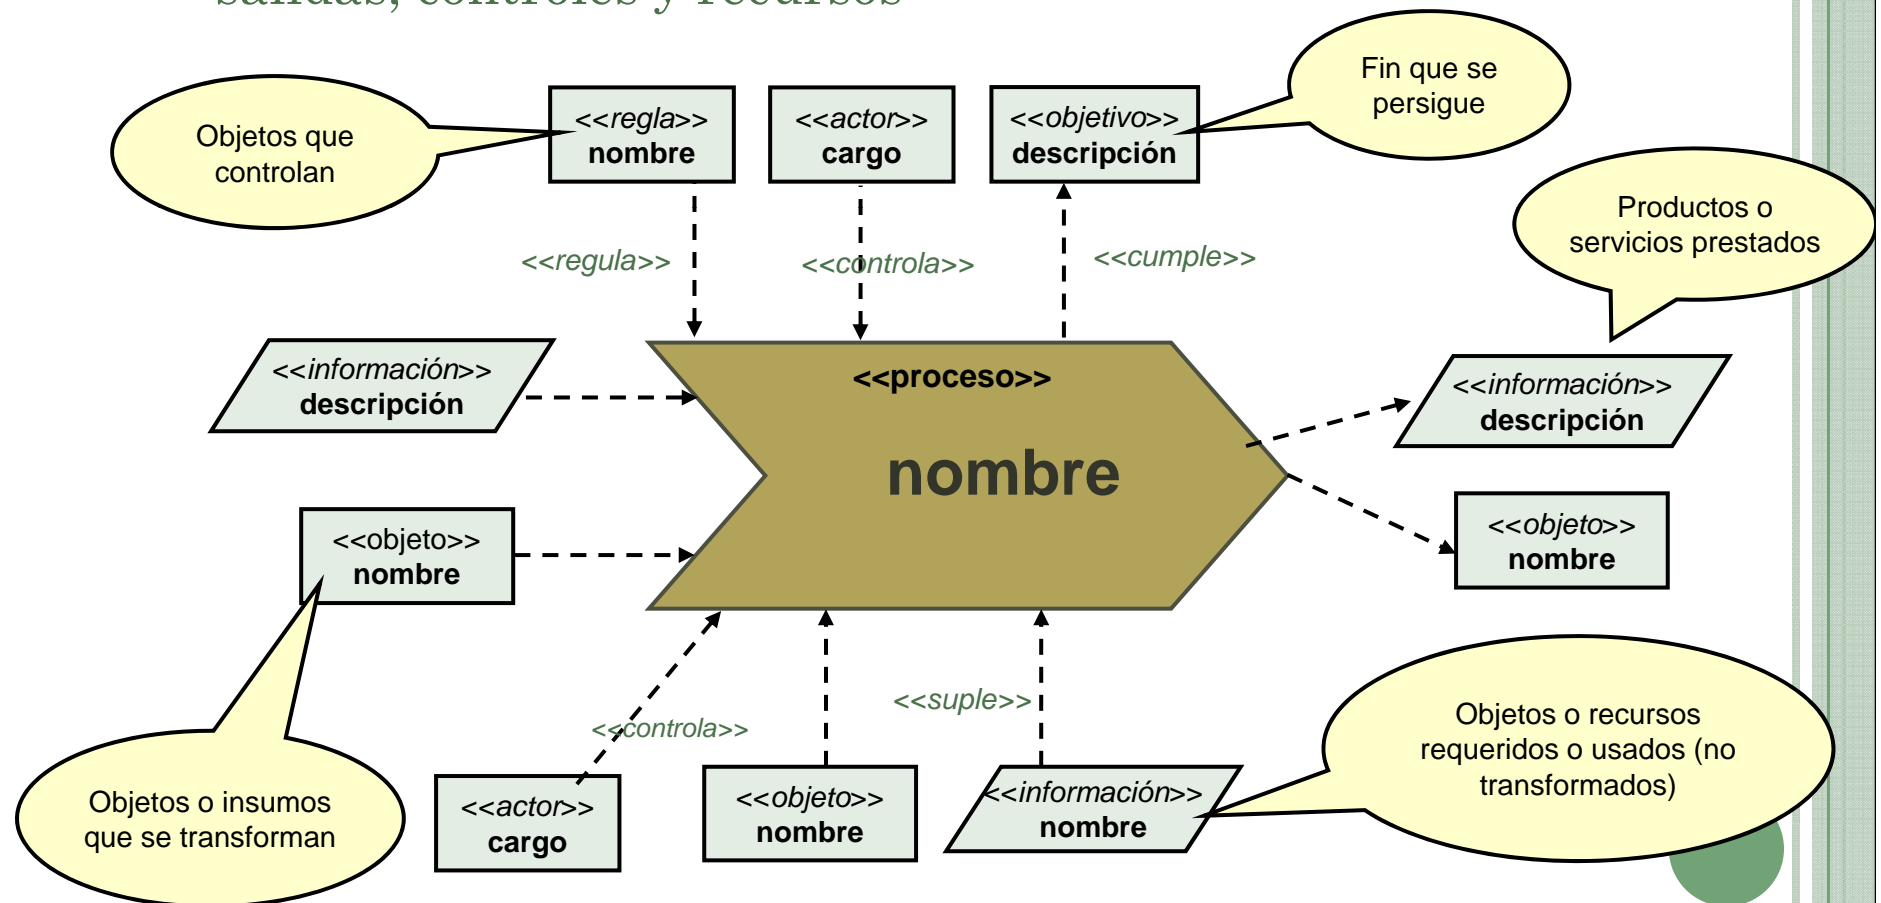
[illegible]

Objetos que controlan

<<regla>>
nombre

<<actor>>
cargo

<<objetivo>>
descripción

Fin que se persigue

Productos o servicios prestados

<<regula>>

<<controla>>

<<cumple>>

<<información>>
descripción

<<proceso>>

nombre

<<información>>
descripción

<<objeto>>
nombre

<<objeto>>
nombre

<<controla>>

<<suple>>

Objetos o recursos requeridos o usados (no transformados)

Objetos o insumos que se transforman

<<actor>>
cargo

<<objeto>>
nombre

<<información>>
nombre